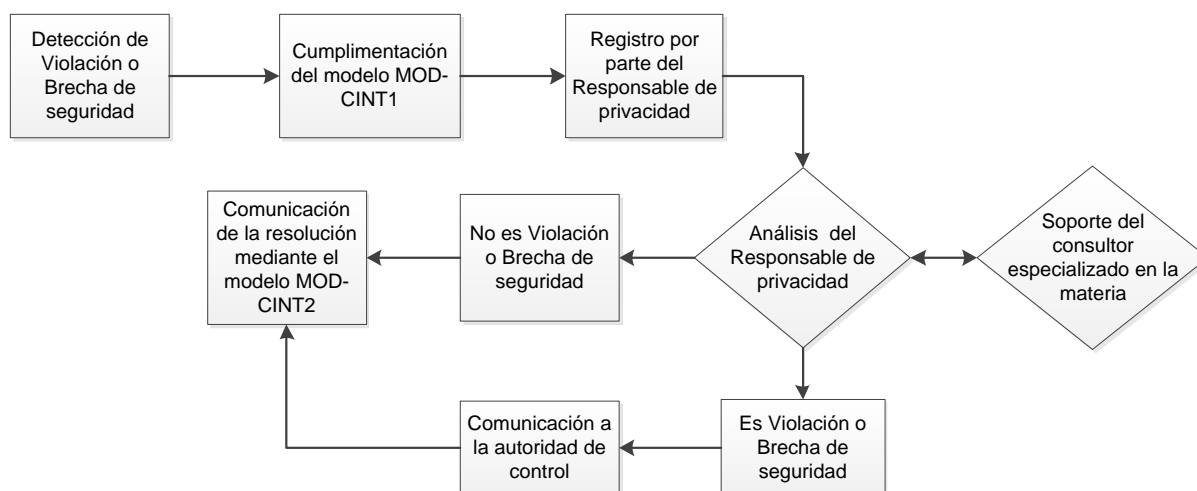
Detección de Violación o Brecha de seguridad

Cumplimentación del modelo MOD-CINT1

Registro por parte del Responsable de privacidad

Comunicación de la resolución mediante el modelo MOD-CINT2

No es Violación o Brecha de seguridad

Análisis del Responsable de privacidad

Soporte del consultor especializado en la materia

Comunicación a la autoridad de control

Es Violación o Brecha de seguridad